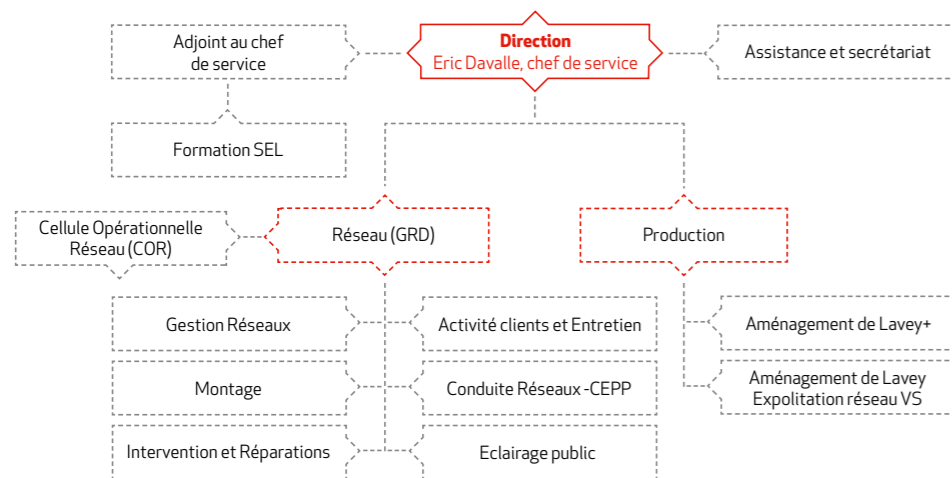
Adjoint au chef de service

Direction
Eric Davalle, chef de service

Assistance et secrétariat

Formation SEL

Cellule Opérationnelle Réseau (COR)

Réseau (GRD)

Production

Gestion Réseaux

Activité clients et Entretien

Aménagement de Lavey+

Montage

Conduite Réseaux -CEPP

Aménagement de Lavey Expolitation réseau VS

Intervention et Réparations

Eclairage public